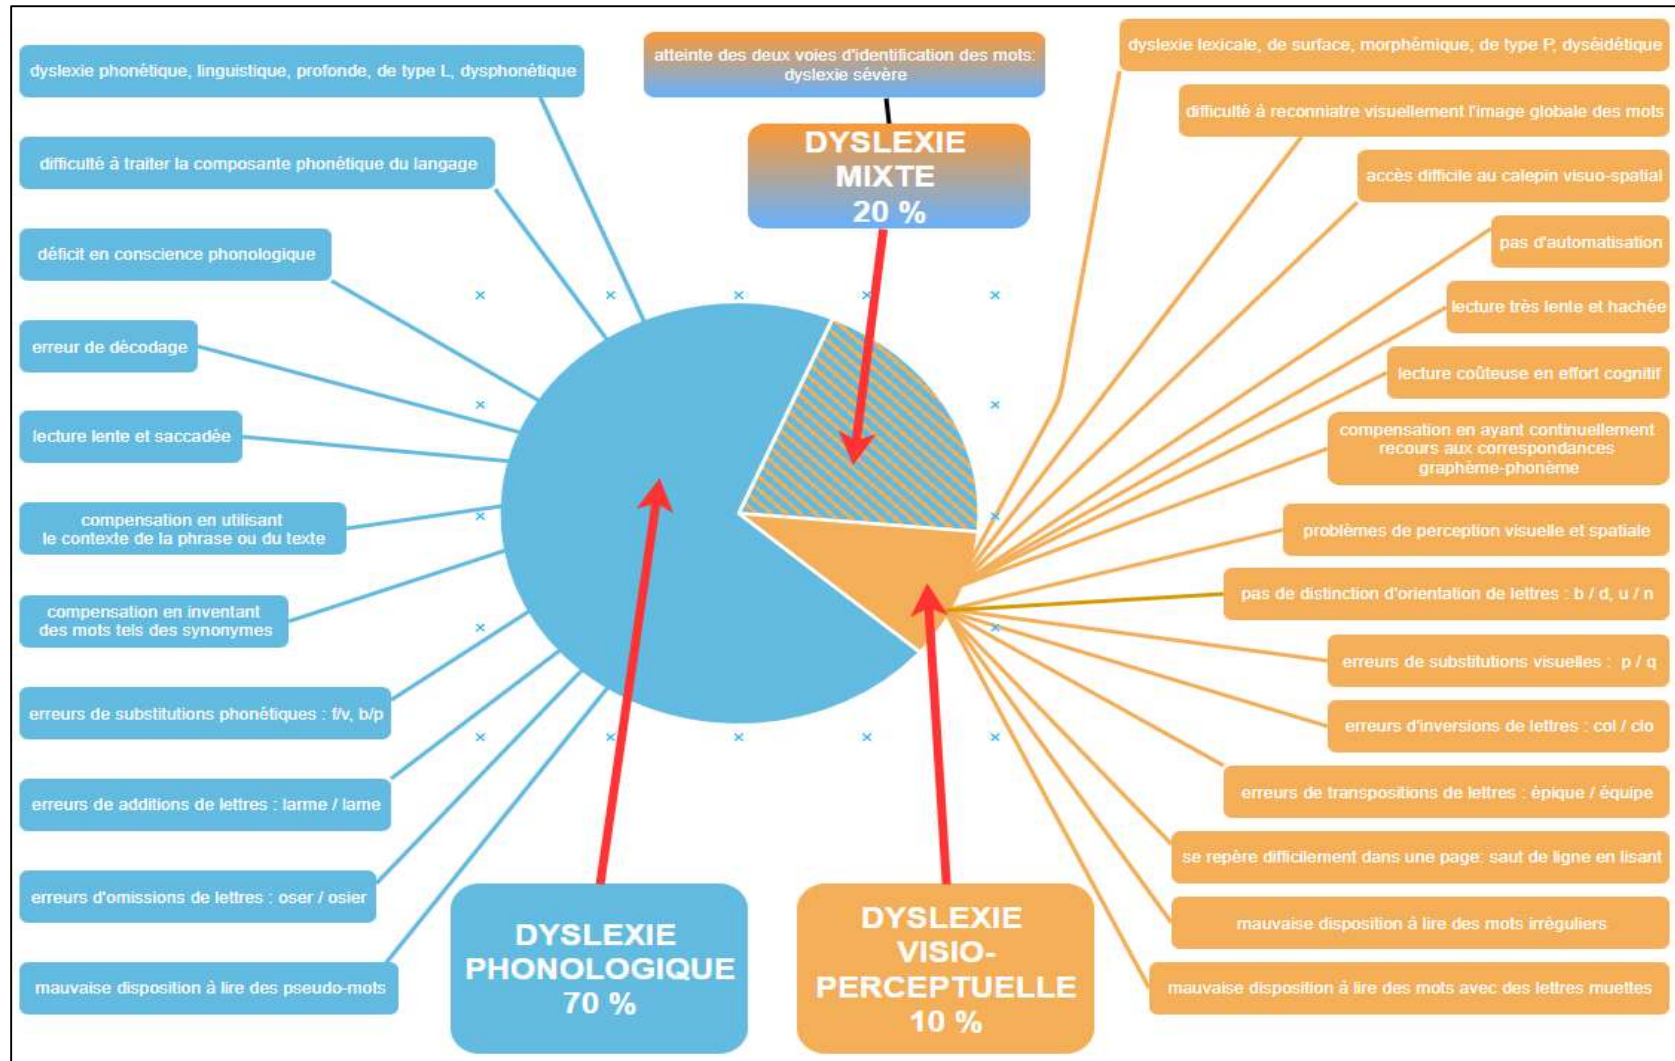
dyslexie phonétique, linguistique, profonde, de type L, dysphonétique

difficulté à traiter la composante phonétique du langage

déficit en conscience phonologique

erreur de décodage

lecture lente et saccadée

compensation en utilisant le contexte de la phrase ou du texte

compensation en inventant des mots tels des synonymes

erreurs de substitutions phonétiques : f/v, b/p

erreurs de additions de lettres : larme / lame

erreurs d'omissions de lettres : oser / osier

mauvaise disposition à lire des pseudo-mots

atteinte des deux voies d'identification des mots: dyslexie sévère

DYSLEXIE MIXTE 20 %

DYSLEXIE PHONOLOGIQUE 70 %

DYSLEXIE VISIO-PERCEPTUELLE 10 %

dyslexie lexicale, de surface, morphémique, de type P, dyséidétique

difficulté à reconniatre visuellement l'image globale des mots

accès difficile au calepin visuo-spatial

pas d'automatisation

lecture très lente et hachée

lecture coûteuse en effort cognitif

compensation en ayant continuellement recours aux correspondances graphème-phonème

problèmes de perception visuelle et spatiale

pas de distinction d'orientation de lettres : b / d, u / n

erreurs de substitutions visuelles : p / q

erreurs d'inversions de lettres : col / clo

erreurs de transpositions de lettres : épique / équipe

se repère difficilement dans une page: saut de ligne en lisant

mauvaise disposition à lire des mots irréguliers

mauvaise disposition à lire des mots avec des lettres muettes